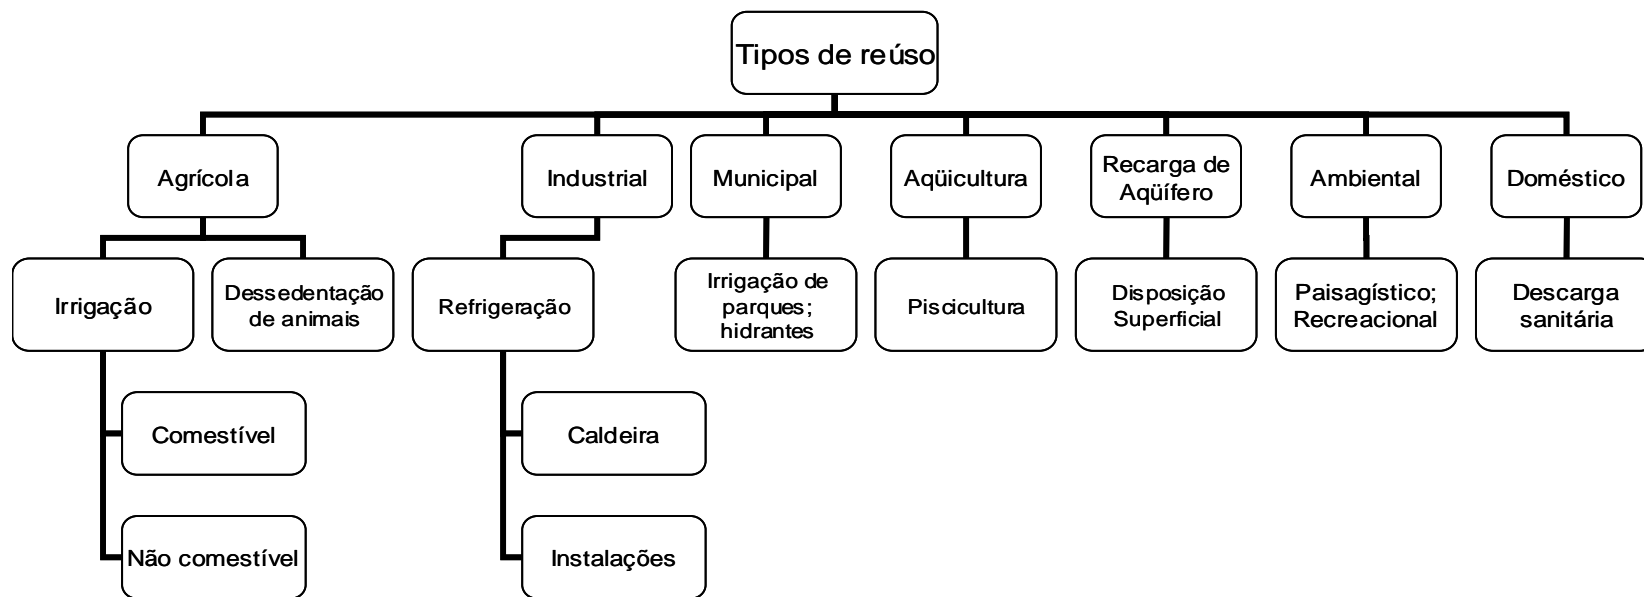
Tipos de reúso

Agrícola

Irrigação

Comestível

Não comestível

Dessedentação de animais

Industrial

Refrigeração

Caldeira

Instalações

Municipal

Irrigação de parques; hidrantes

Aqüicultura

Piscicultura

Recarga de Aqüífero

Disposição Superficial

Ambiental

Paisagístico; Recreacional

Doméstico

Descarga sanitária